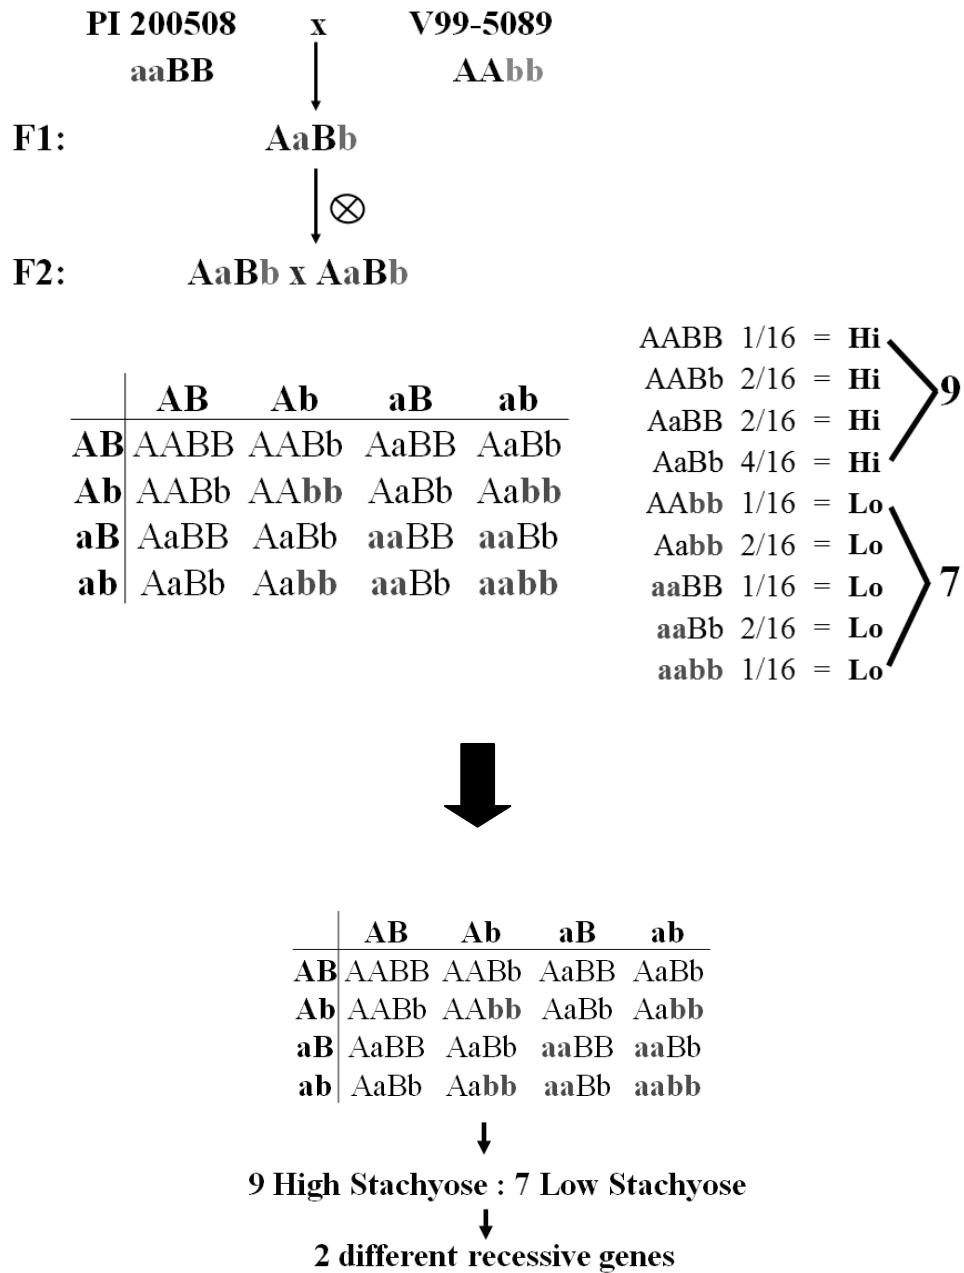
PI 200508 x V99-5089
aaBB AAbb

F1: AaBb

$\otimes$

F2: AaBb x AaBb

| | AB | Ab | aB | ab |
|---|---|---|---|---|
| AB | AABB | AABb | AaBB | AaBb |
| Ab | AABb | AAbb | AaBb | Aabb |
| aB | AaBB | AaBb | aaBB | aaBb |
| ab | AaBb | Aabb | aaBb | aabb |

AABB 1/16 = Hi
AABb 2/16 = Hi
AaBB 2/16 = Hi
AaBb 4/16 = Hi
9
AAbb 1/16 = Lo
Aabb 2/16 = Lo
aaBB 1/16 = Lo
aaBb 2/16 = Lo
aabb 1/16 = Lo
7

| | AB | Ab | aB | ab |
|---|---|---|---|---|
| AB | AABB | AABb | AaBB | AaBb |
| Ab | AABb | AAbb | AaBb | Aabb |
| aB | AaBB | AaBb | aaBB | aaBb |
| ab | AaBb | Aabb | aaBb | aabb |

9 High Stachyose : 7 Low Stachyose

2 different recessive genes